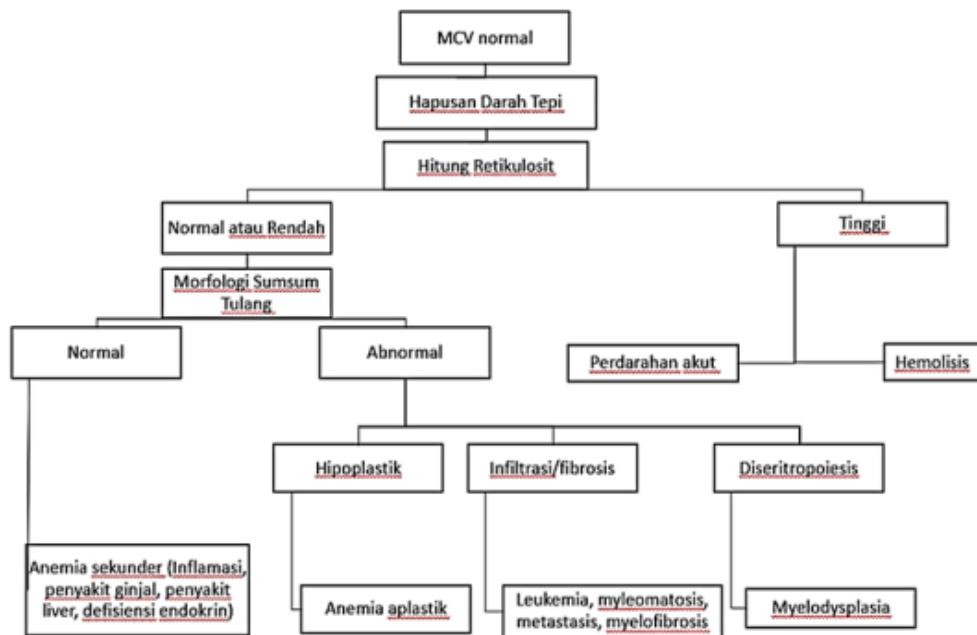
MCV normal

Hapusan Darah Tepi

Hitung Retikulosit

Normal atau Rendah

Tinggi

Morfologi Sumsum Tulang

Normal

Abnormal

Perdarahan akut

Hemolisis

Hipoplastik

Infiltrasi/fibrosis

Diseritropoiesis

Anemia sekunder (Inflamasi, penyakit ginjal, penyakit liver, defisiensi endokrin)

Anemia aplastik

Leukemia, myleomatosis, metastasis, myelofibrosis

Myelodysplasia